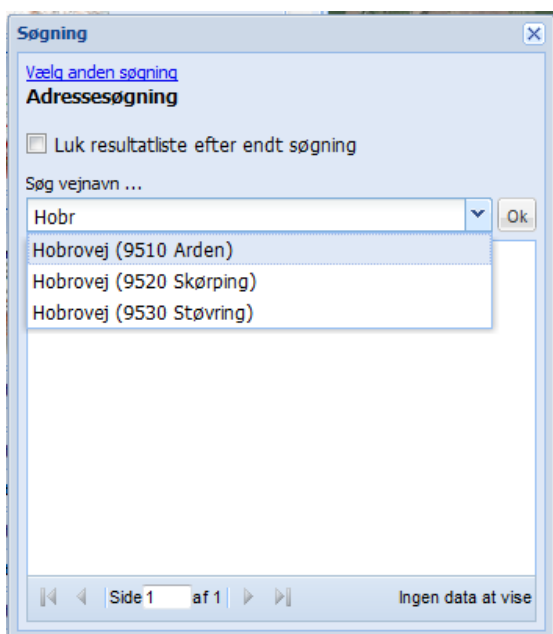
Søgning

Vælg anden søgning
Adressesøgning

Luk resultatliste efter endt søgning

Søg vejnavn ...

Hobr

Ok

Hobrovej (9510 Arden)
Hobrovej (9520 Skørping)
Hobrovej (9530 Støvring)

Side 1 af 1

Ingen data at vise